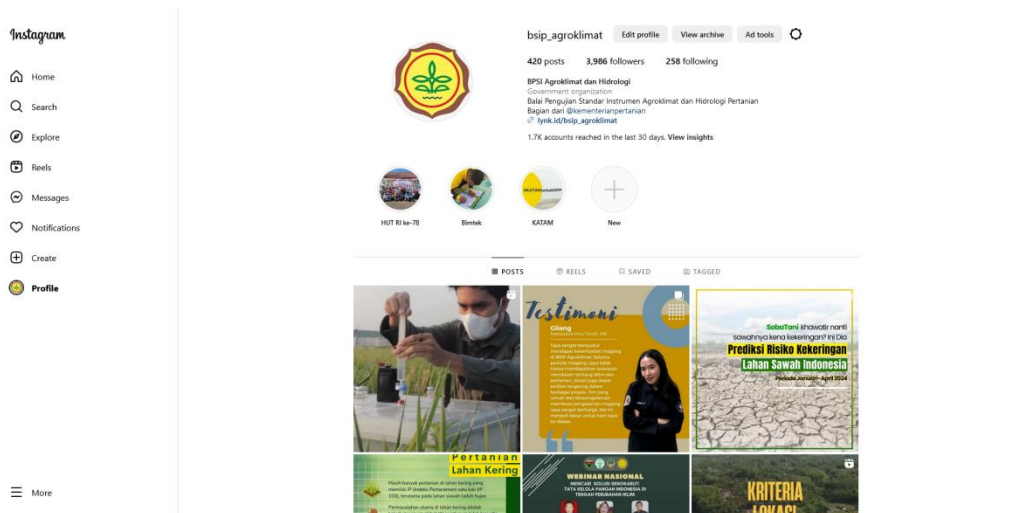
Instagram

Home
Search
Explore
Reels
Messages
Notifications
Create
Profile

More

bsip_agroklimat
Edit profile
View archive
Ad tools

420 posts
3,986 followers
258 following

BPSI Agroklimat dan Hidrologi
Government organization
Balai Pengujian Standar Instrumen Agroklimat dan Hidrologi Pertanian
Bagian dari @kementerianpertanian
lynk.id/bsip_agroklimat

1.7K accounts reached in the last 30 days. View insights

HUT RI ke-78
Bimtek
KATAM
New

POSTS
REELS
SAVED
TAGGED

Testimoni
Gilang

SobaTani khawatir nanti sawahnya kena kekeringan? Ini Dia
Prediksi Risiko Kekeringan
Lahan Sawah Indonesia
Periode Januari - April 2024

Pertanian
Lahan Kering

WEBINAR NASIONAL
MENCARI SOLUSI BERKARUT: TATA KELOLA PANGAN INDONESIA DI TENGAH PERUBAHAN IKLIM

KRITERIA
LOKASI